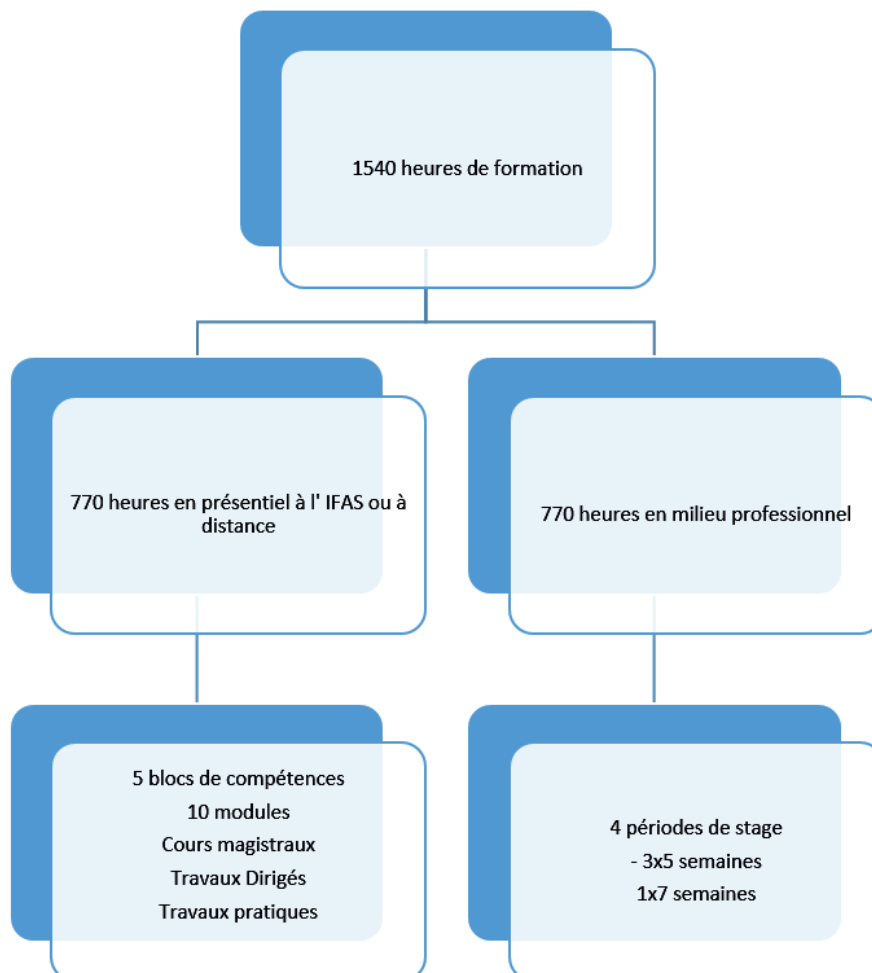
1540 heures de formation

770 heures en présentiel à l' IFAS ou à distance

770 heures en milieu professionnel

5 blocs de compétences
10 modules
Cours magistraux
Travaux Dirigés
Travaux pratiques

4 périodes de stage
- 3x5 semaines
1x7 semaines